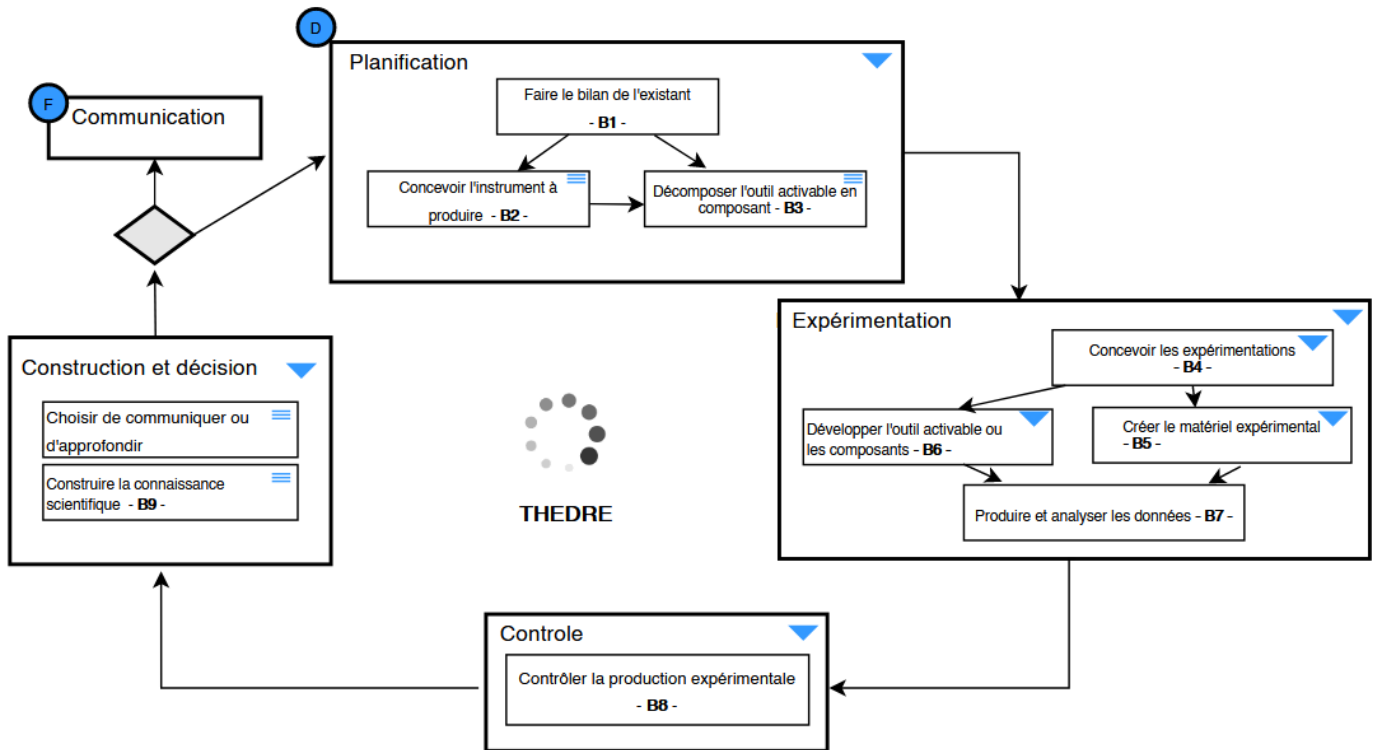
D

Planification

Faire le bilan de l'existant
- **B1** -

Concevoir l'instrument à produire - **B2** -

Décomposer l'outil activable en composant - **B3** -

F

Communication

Expérimentation

Concevoir les expérimentations
- **B4** -

Développer l'outil activable ou les composants - **B6** -

Créer le matériel expérimental
- **B5** -

Produire et analyser les données - **B7** -

Construction et décision

Choisir de communiquer ou d'approfondir

Construire la connaissance scientifique - **B9** -

THEDRE

Controle

Contrôler la production expérimentale
- **B8** -